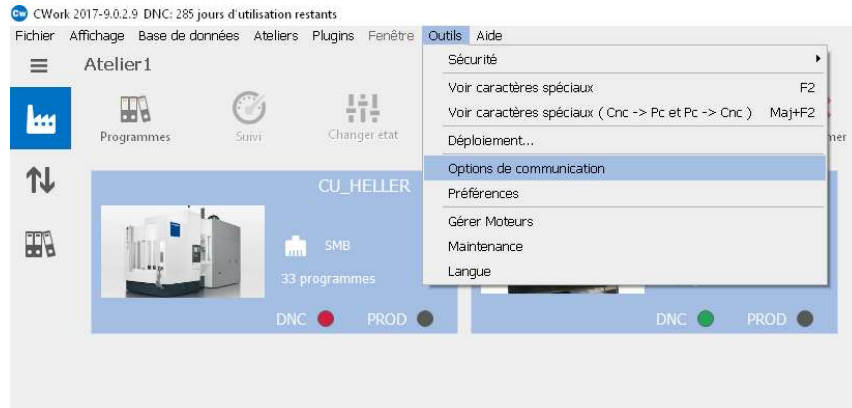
CWork 2017-9.0.2.9 DNC: 285 jours d'utilisation restants

Fichier Affichage Base de données Ateliers Plugins Fenêtre Outils Aide

Atelier1

Programmes Suivi Changer état

CU_HELLER

SMB

33 programmes

DNC PROD

DNC PROD

Sécurité

Voir caractères spéciaux F2

Voir caractères spéciaux ( Cnc -> Pc et Pc -> Cnc ) Maj+F2

Déploiement...

Options de communication

Préférences

Gérer Moteurs

Maintenance

Langue

mer